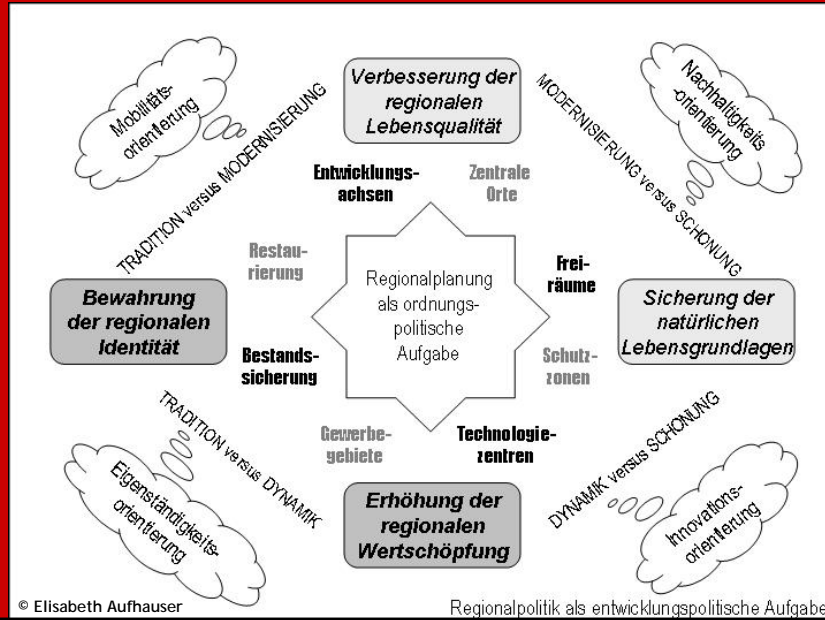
Verbesserung der regionalen Lebensqualität

Mobilitäts-orientierung

TRADITION versus MODERNISIERUNG

Nachhaltigkeits-orientierung

MODERNISIERUNG versus SCHONUNG

Entwicklungs-achsen

Zentrale Orte

Restau-rierung

Frei-räume

Regionalplanung als ordnungs-politische Aufgabe

Bewahrung der regionalen Identität

Sicherung der natürlichen Lebensgrundlagen

Bestands-sicherung

Schutz-zonen

TRADITION versus DYNAMIK

DYNAMIK versus SCHONUNG

Gewerbe-gebiete

Technologie-zentren

Eigenständigkeits-orientierung

Erhöhung der regionalen Wertschöpfung

Innovations-orientierung

© Elisabeth Aufhauser

Regionalpolitik als entwicklungspolitische Aufgabe